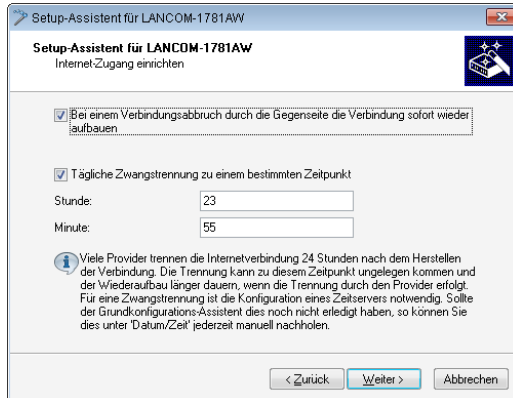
Setup-Assistent für LANCOM-1781AW

Setup-Assistent für LANCOM-1781AW
Internet-Zugang einrichten

Bei einem Verbindungsabbruch durch die Gegenseite die Verbindung sofort wieder aufbauen

Tägliche Zwangstrennung zu einem bestimmten Zeitpunkt

Stunde: 23

Minute: 55

Viele Provider trennen die Internetverbindung 24 Stunden nach dem Herstellen der Verbindung. Die Trennung kann zu diesem Zeitpunkt ungelegen kommen und der Wiederaufbau länger dauern, wenn die Trennung durch den Provider erfolgt. Für eine Zwangstrennung ist die Konfiguration eines Zeitservers notwendig. Sollte der Grundkonfigurations-Assistent dies noch nicht erledigt haben, so können Sie dies unter 'Datum/Zeit' jederzeit manuell nachholen.

< Zurück   Weiter >   Abbrechen